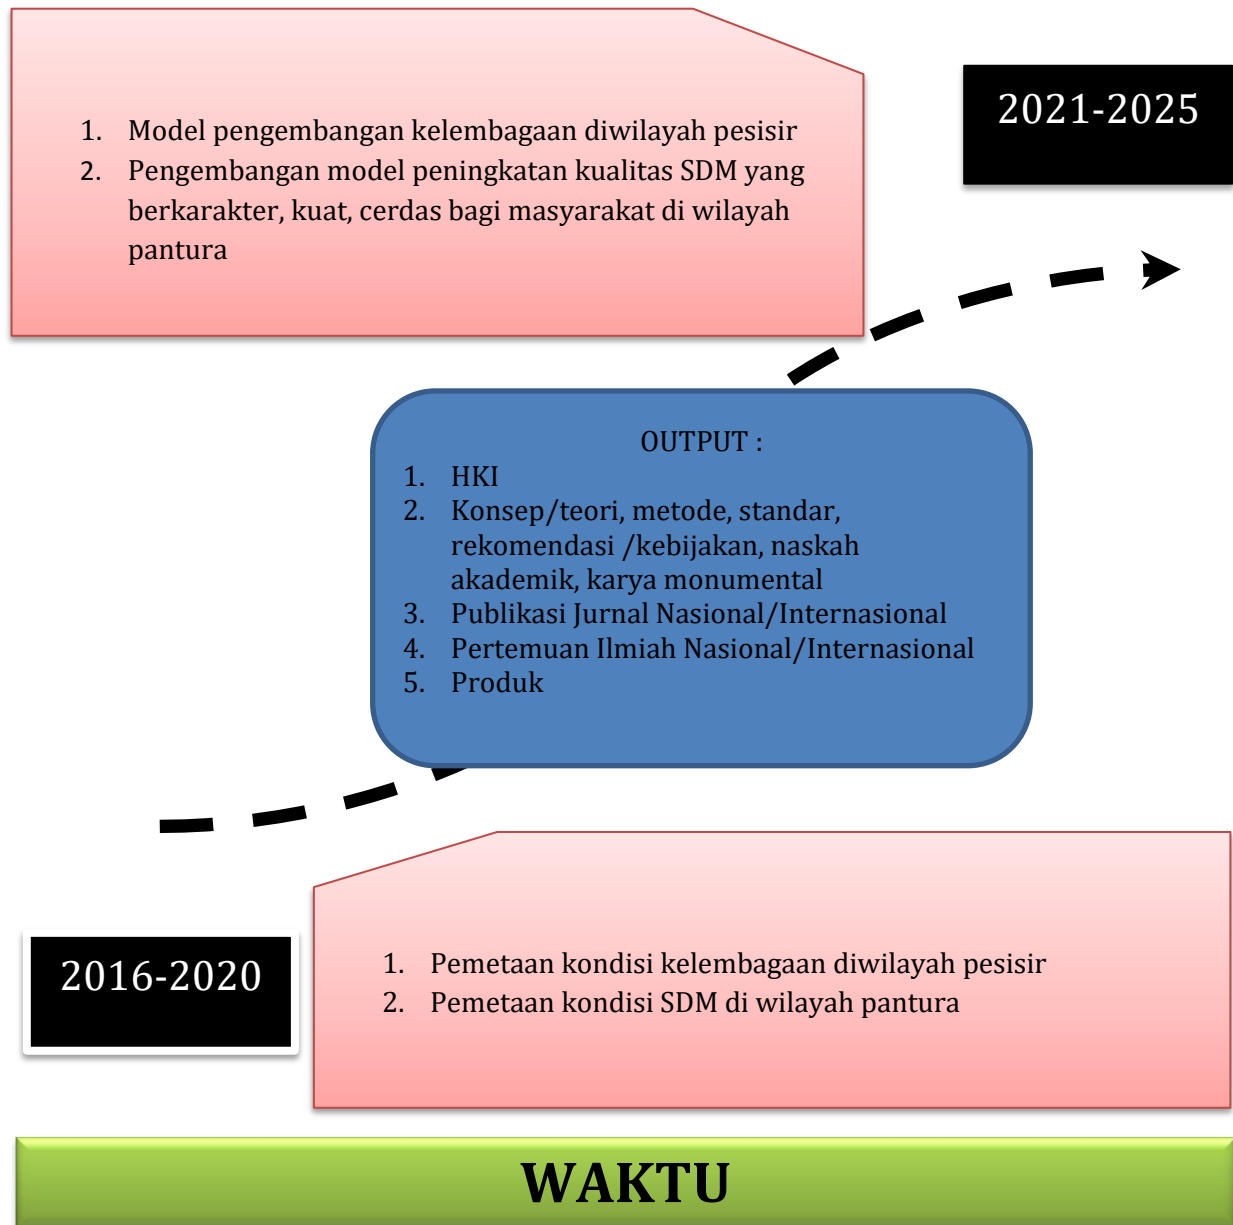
1. Model pengembangan kelembagaan diwilayah pesisir
2. Pengembangan model peningkatan kualitas SDM yang berkarakter, kuat, cerdas bagi masyarakat di wilayah pantura

2021-2025

OUTPUT :
1. HKI
2. Konsep/teori, metode, standar, rekomendasi /kebijakan, naskah akademik, karya monumental
3. Publikasi Jurnal Nasional/Internasional
4. Pertemuan Ilmiah Nasional/Internasional
5. Produk

2016-2020

1. Pemetaan kondisi kelembagaan diwilayah pesisir
2. Pemetaan kondisi SDM di wilayah pantura

WAKTU